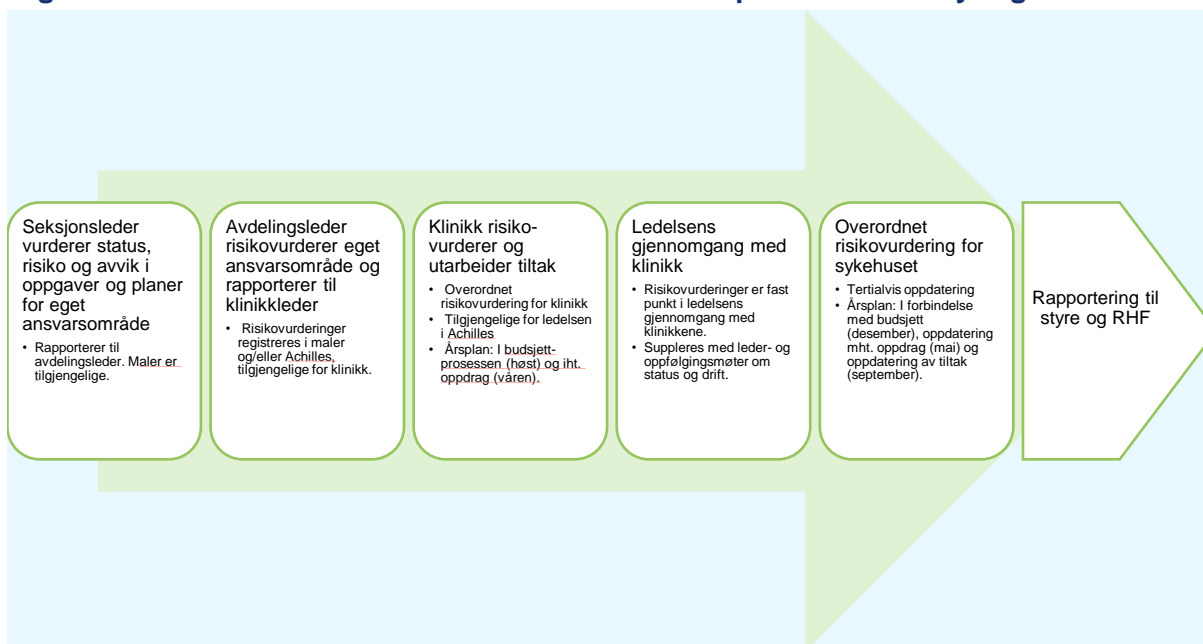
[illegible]

Seksjonsleder vurderer status, risiko og avvik i oppgaver og planer for eget ansvarsområde

- Rapporterer til avdelingsleder. Maler er tilgjengelige.

Avdelingsleder risikovurderer eget ansvarsområde og rapporterer til klinikkleder

- Risikovurderinger registreres i maler og/eller Achilles, tilgjengelige for klinikk.

Klinikk risikovurderer og utarbeider tiltak

- Overordnet risikovurdering for klinikk
- Tilgjengelige for ledelsen i Achilles
- Årsplan: I budsjettprosessen (høst) og iht. oppdrag (våren).

Ledelsens gjennomgang med klinikk

- Risikovurderinger er fast punkt i ledelsens gjennomgang med klinikkene.
- Suppleres med leder- og oppfølgingsmøter om status og drift.

Overordnet risikovurdering for sykehuset

- Tertialvis oppdatering
- Årsplan: I forbindelse med budsjett (desember), oppdatering mht. oppdrag (mai) og oppdatering av tiltak (september).

Rapportering til styre og RHF